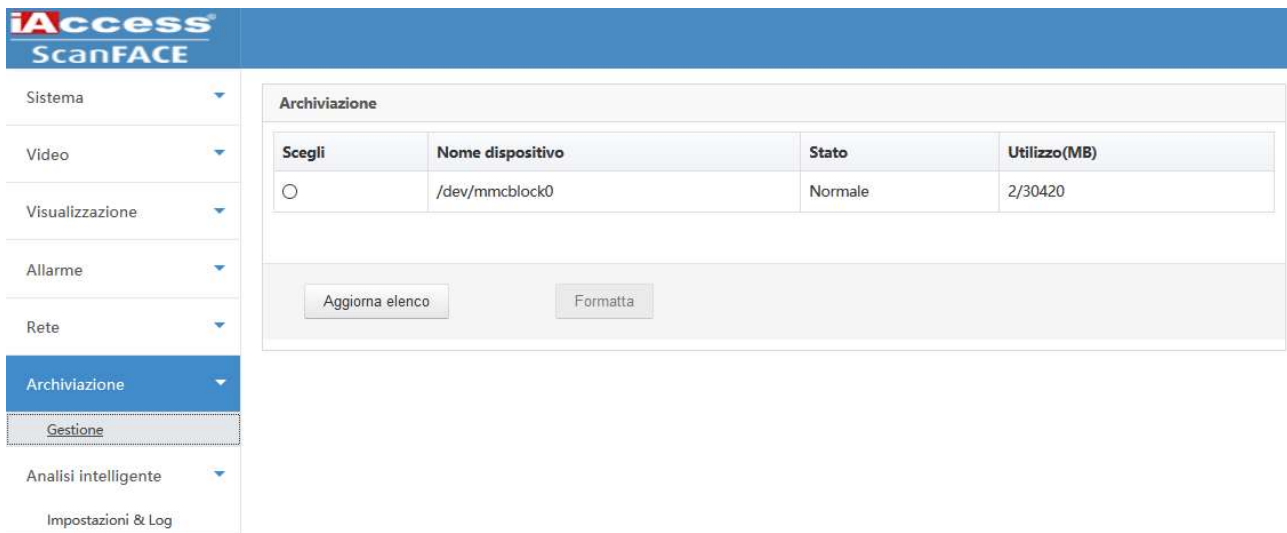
iAccess®
ScanFACE

Sistema

Video

Visualizzazione

Allarme

Rete

Archiviazione

Gestione

Analisi intelligente

Impostazioni & Log

Archiviazione

| Scegli | Nome dispositivo | Stato | Utilizzo(MB) |
|---|---|---|---|
| ○ | /dev/mmcblock0 | Normale | 2/30420 |

Aggiorna elenco

Formatta